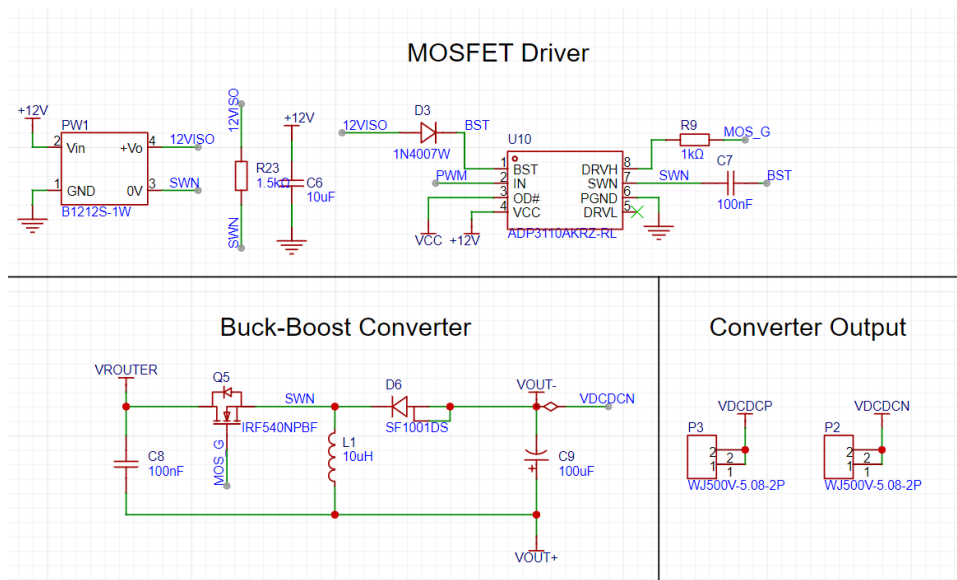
MOSFET Driver

+12V
PW1
2 Vin
+Vo 4
12VISO
1 GND
0V 3
SWN
B1212S-1W

12VISO
R23
1.5kΩ
SWN

+12V
C6
10uF

12VISO
D3
1N4007W
BST

U10
1 BST
2 IN
3 OD#
4 VCC
DRVH 8
SWN 7
PGND 6
DRVL 5
PWM
VCC
+12V
ADP3110AKRZ-RL

R9
1kΩ
MOS_G
C7
SWN
BST
100nF

Buck-Boost Converter

VROUTER
Q5
SWN
IRF540NPBF
MOS_G
C8
100nF
L1
10uH
D6
SF1001DS
VOUT-
VDCDCN
C9
100uF
VOUT+

Converter Output

VDCDCP
P3
2
1
2
1
WJ500V-5.08-2P

VDCDCN
P2
2
1
2
1
WJ500V-5.08-2P